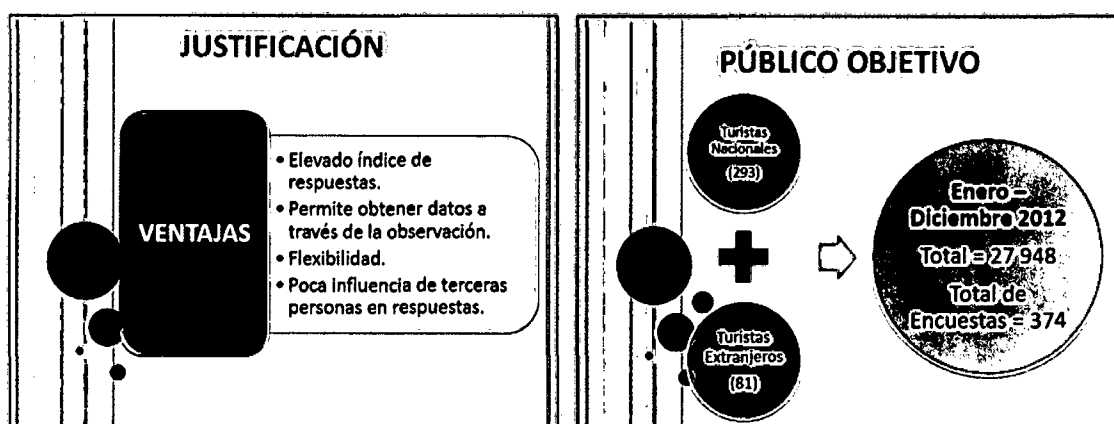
JUSTIFICACIÓN

VENTAJAS

• Elevado índice de respuestas.
• Permite obtener datos a través de la observación.
• Flexibilidad.
• Poca influencia de terceras personas en respuestas.

PÚBLICO OBJETIVO

Turistas Nacionales (293)

Turistas Extranjeros (81)

Enero – Diciembre 2012
Total = 27 948
Total de Encuestas = 374